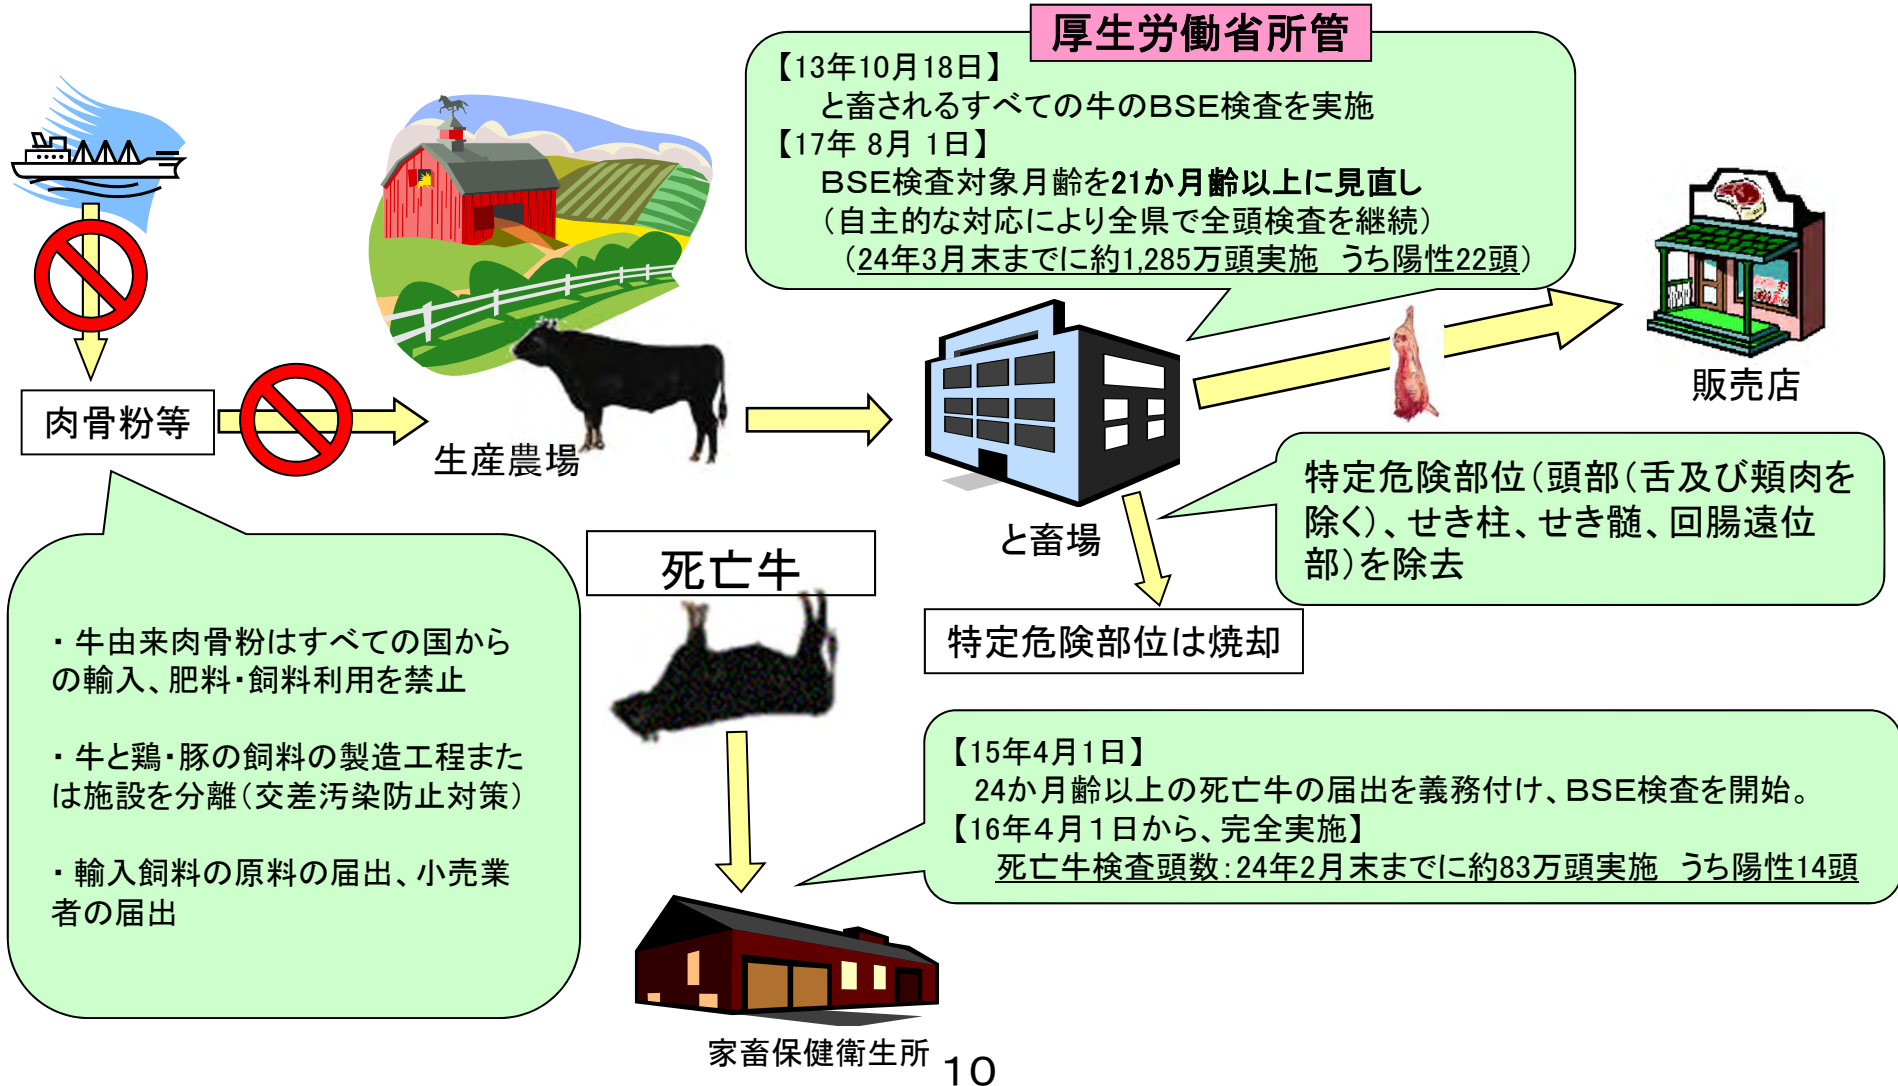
厚生労働省所管

【13年10月18日】
と畜されるすべての牛のBSE検査を実施
【17年 8月 1日】
BSE検査対象月齢を21か月齢以上に見直し
（自主的な対応により全県で全頭検査を継続）
（24年3月末までに約1,285万頭実施 うち陽性22頭）

肉骨粉等

生産農場

と畜場

販売店

特定危険部位（頭部（舌及び頬肉を除く）、せき柱、せき髄、回腸遠位部）を除去

特定危険部位は焼却

死亡牛

・牛由来肉骨粉はすべての国からの輸入、肥料・飼料利用を禁止

・牛と鶏・豚の飼料の製造工程または施設を分離（交差汚染防止対策）

・輸入飼料の原料の届出、小売業者の届出

【15年4月1日】
24か月齢以上の死亡牛の届出を義務付け、BSE検査を開始。
【16年4月1日から、完全実施】
死亡牛検査頭数：24年2月末までに約83万頭実施 うち陽性14頭

家畜保健衛生所

10